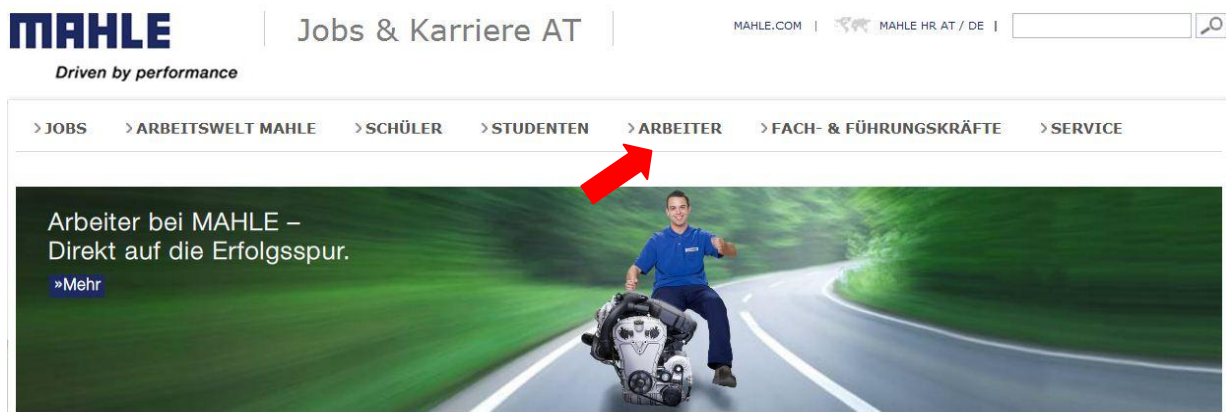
MAHLE
Driven by performance

Jobs & Karriere AT

MAHLE.COM | MAHLE HR AT / DE |

> JOBS > ARBEITSWELT MAHLE > SCHÜLER > STUDENTEN > ARBEITER > FACH- & FÜHRUNGSKRÄFTE > SERVICE

Arbeiter bei MAHLE –
Direkt auf die Erfolgsspur.

»Mehr